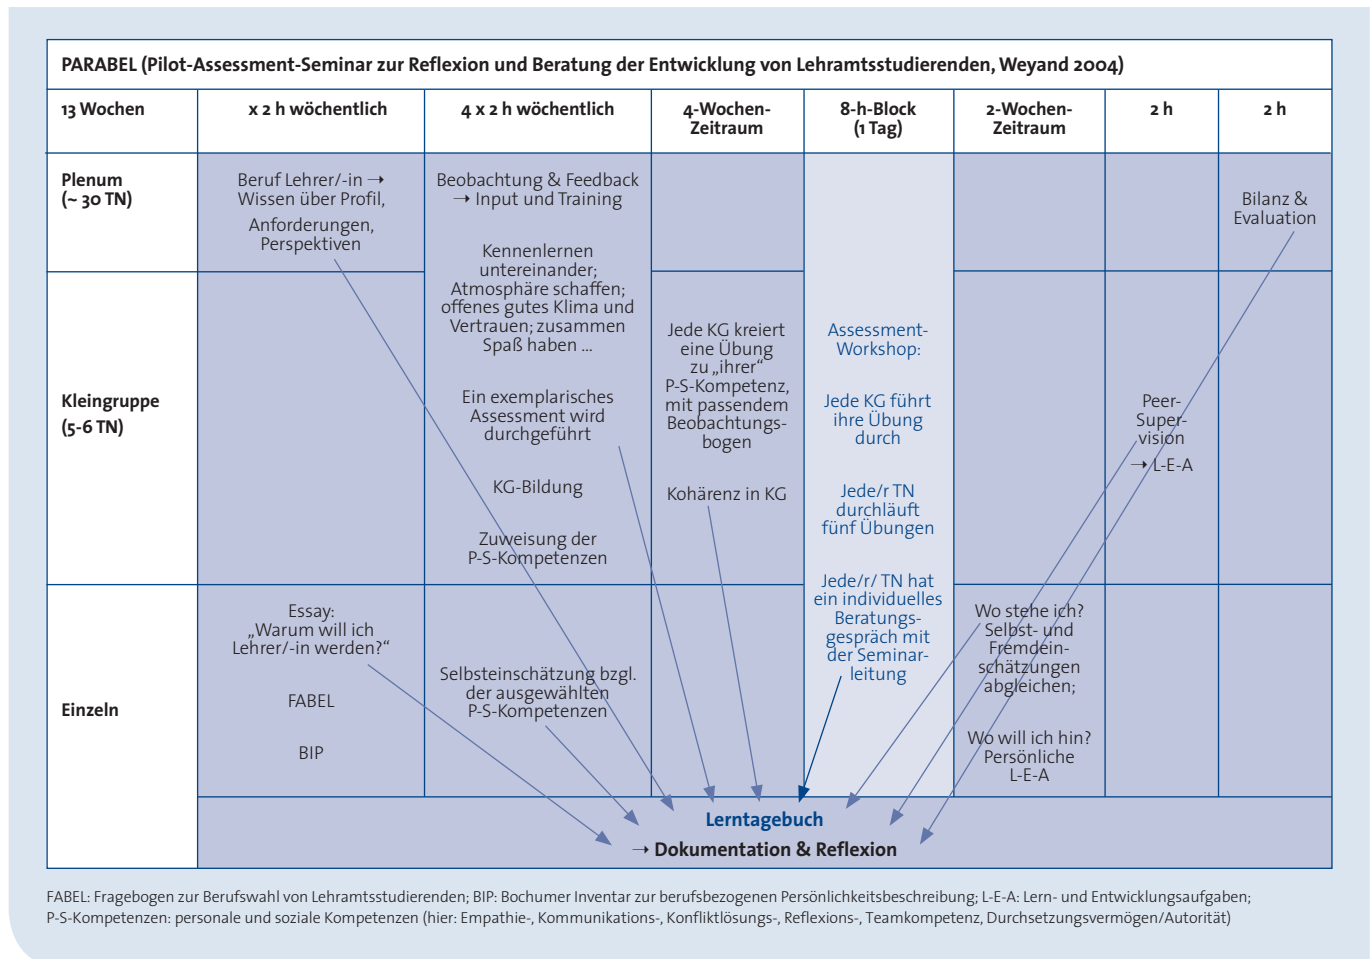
PARABEL (Pilot-Assessment-Seminar zur Reflexion und Beratung der Entwicklung von Lehramtsstudierenden, Weyand 2004)

| 13 Wochen | x 2 h wöchentlich | 4 x 2 h wöchentlich | 4-Wochen-Zeitraum | 8-h-Block (1 Tag) | 2-Wochen-Zeitraum | 2 h | 2 h |
|---|---|---|---|---|---|---|---|
| Plenum (~ 30 TN) | Beruf Lehrer/-in → Wissen über Profil, Anforderungen, Perspektiven | Beobachtung & Feedback → Input und Training<br>Kennenlernen untereinander; Atmosphäre schaffen; offenes gutes Klima und Vertrauen; zusammen Spaß haben ... | | | | | Bilanz & Evaluation |
| Kleingruppe (5-6 TN) | | Ein exemplarisches Assessment wird durchgeführt<br>KG-Bildung<br>Zuweisung der P-S-Kompetenzen | Jede KG kreiert eine Übung zu „ihrer" P-S-Kompetenz, mit passendem Beobachtungsbogen<br>Kohärenz in KG | Assessment-Workshop:<br>Jede KG führt ihre Übung durch<br>Jede/r TN durchläuft fünf Übungen | | Peer-Supervision → L-E-A | |
| Einzeln | Essay: „Warum will ich Lehrer/-in werden?"<br>FABEL<br>BIP | Selbsteinschätzung bzgl. der ausgewählten P-S-Kompetenzen | | Jede/r/ TN hat ein individuelles Beratungsgespräch mit der Seminarleitung | Wo stehe ich? Selbst- und Fremdeinschätzungen abgleichen;<br>Wo will ich hin? Persönliche L-E-A | | |
| | Lerntagebuch → Dokumentation & Reflexion | | | | | | |

FABEL: Fragebogen zur Berufswahl von Lehramtsstudierenden; BIP: Bochumer Inventar zur berufsbezogenen Persönlichkeitsbeschreibung; L-E-A: Lern- und Entwicklungsaufgaben; P-S-Kompetenzen: personale und soziale Kompetenzen (hier: Empathie-, Kommunikations-, Konfliktlösungs-, Reflexions-, Teamkompetenz, Durchsetzungsvermögen/Autorität)